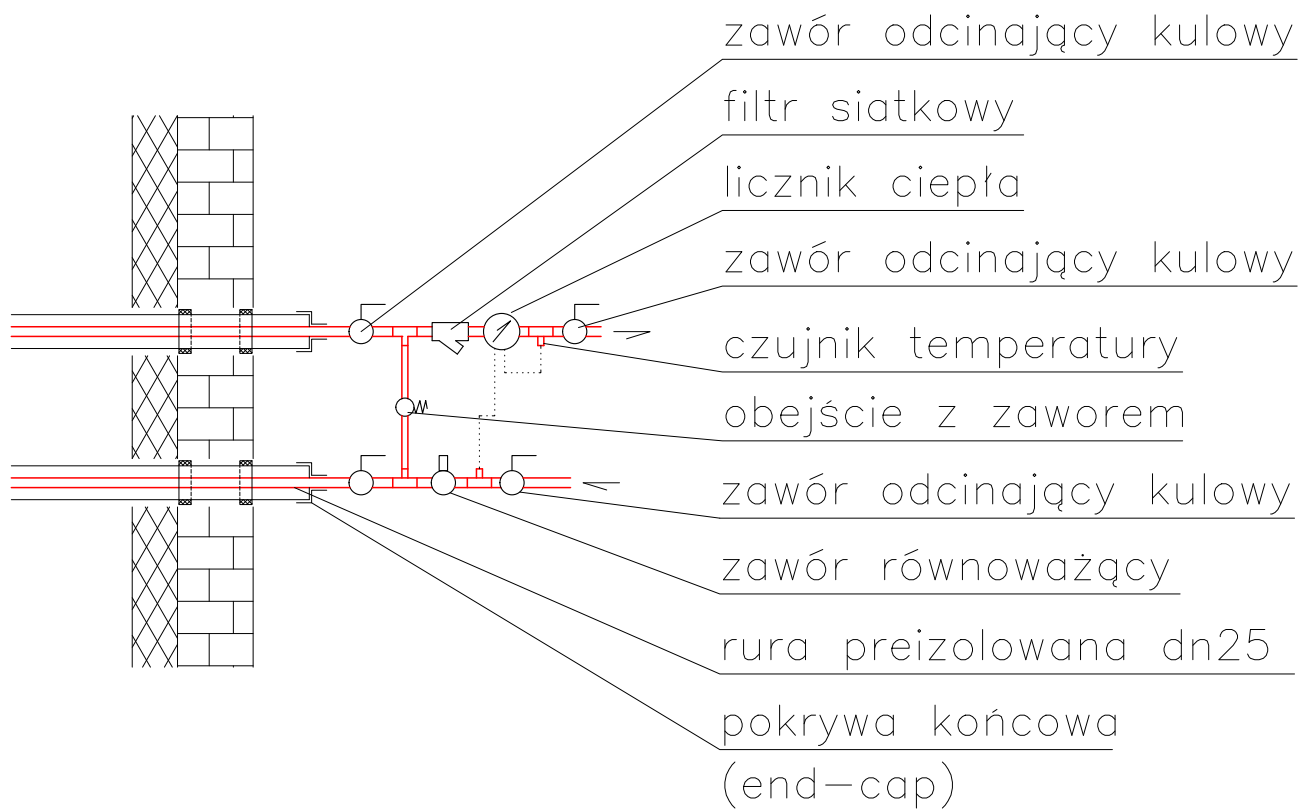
zawór odcinający kulowy

filtr siatkowy

licznik ciepła

zawór odcinający kulowy

czujnik temperatury

obejście z zaworem

zawór odcinający kulowy

zawór równoważący

rura preizolowana dn25

pokrywa końcowa
(end–cap)